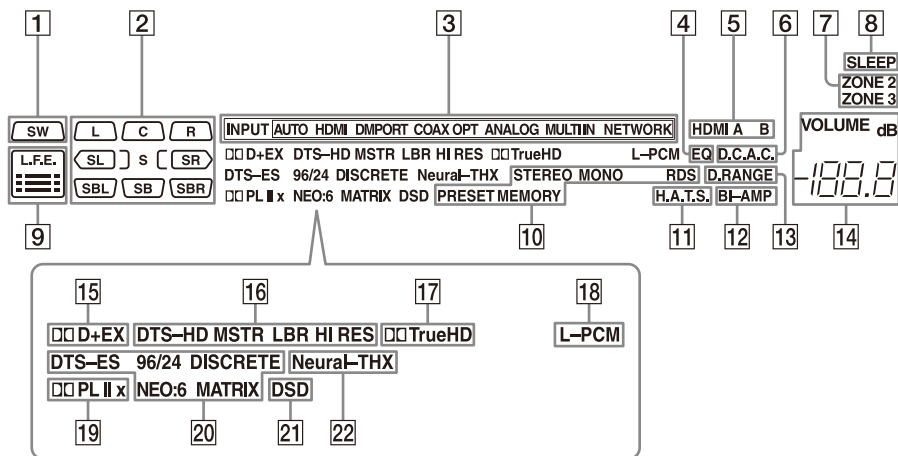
1 2 3 4 5 6 7 8

SLEEP
ZONE 2
ZONE 3

SW

L C R
SL S SR
SBL SB SBR

L.F.E.

INPUT AUTO HDMI DMPORT COAX OPT ANALOG MULTI IN NETWORK

HDMI A B

VOLUME dB

ㄷㄷ D+EX DTS–HD MSTR LBR HI RES ㄷㄷ TrueHD L–PCM EQ D.C.A.C.

DTS–ES 96/24 DISCRETE Neural–THX STEREO MONO RDS D.RANGE

ㄷㄷ PL II x NEO:6 MATRIX DSD PRESET MEMORY H.A.T.S. BI–AMP

-188.8

9 10 11 12 13 14

15 16 17 18

ㄷㄷ D+EX DTS–HD MSTR LBR HI RES ㄷㄷ TrueHD L–PCM

DTS–ES 96/24 DISCRETE Neural–THX

ㄷㄷ PL II x NEO:6 MATRIX DSD

19 20 21 22